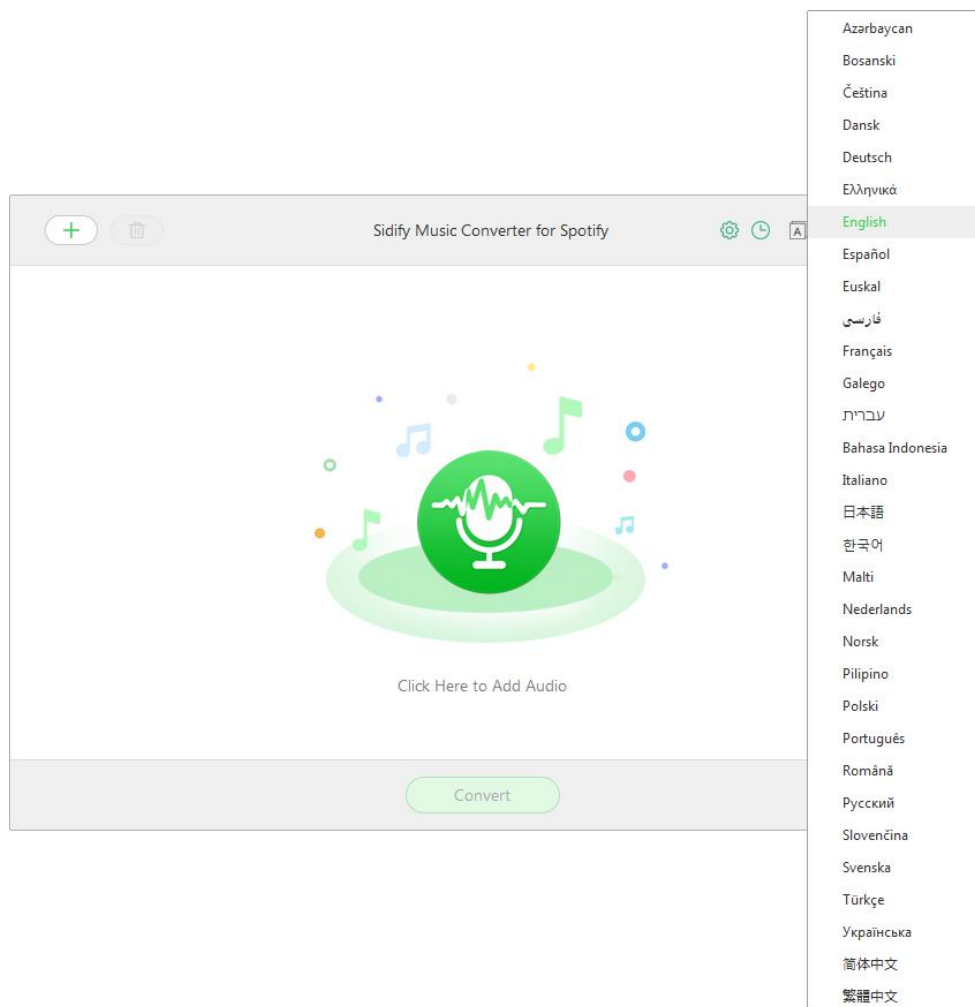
Azərbaycan
Bosanski
Čeština
Dansk
Deutsch
Ελληνικά
English
Español
Euskal
فارسی
Français
Galego
עברית
Bahasa Indonesia
Italiano
日本語
한국어
Malti
Nederlands
Norsk
Pilipino
Polski
Português
Română
Русский
Slovenčina
Svenska
Türkçe
Українська
简体中文
繁體中文

Sidify Music Converter for Spotify

Click Here to Add Audio

Convert